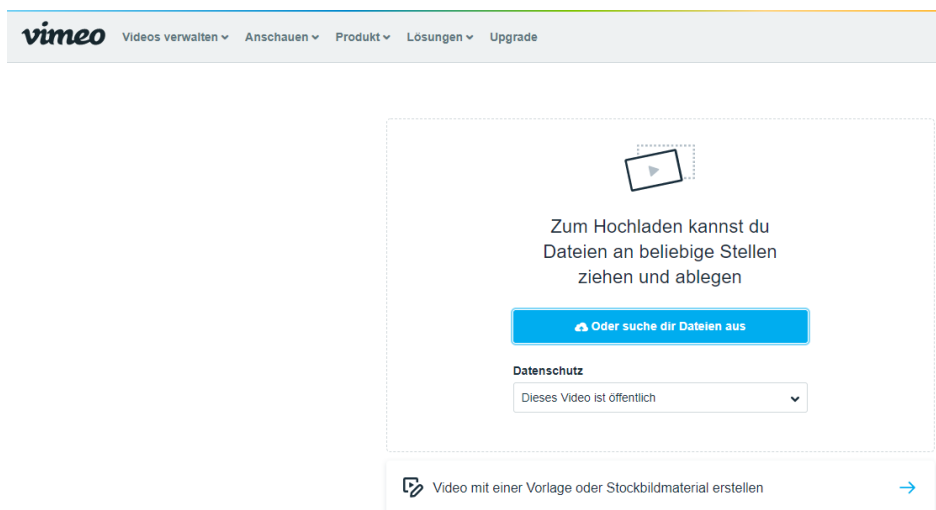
vimeo Videos verwalten Anschauen Produkt Lösungen Upgrade

Zum Hochladen kannst du Dateien an beliebige Stellen ziehen und ablegen

Oder suche dir Dateien aus

Datenschutz

Dieses Video ist öffentlich

Video mit einer Vorlage oder Stockbildmaterial erstellen